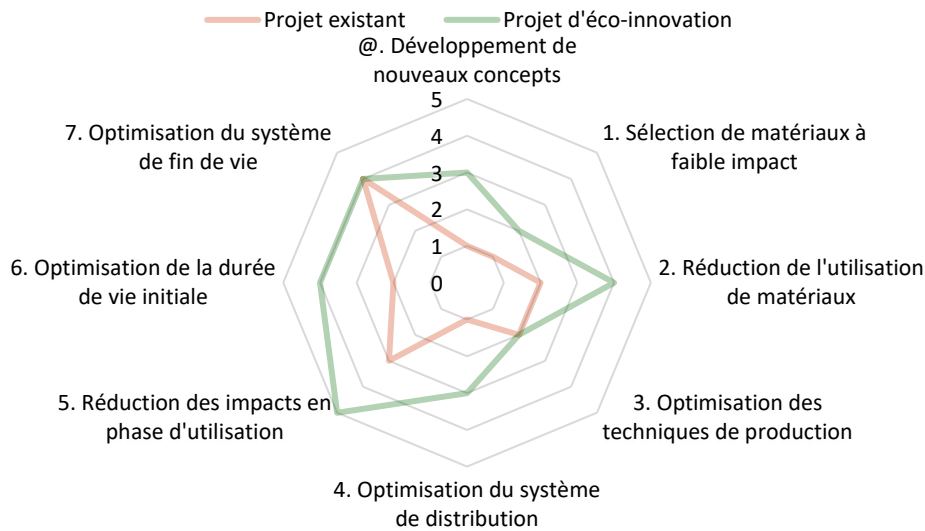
Projet existant
Projet d'éco-innovation

@. Développement de nouveaux concepts

5
4
3
2
1
0

1. Sélection de matériaux à faible impact

2. Réduction de l'utilisation de matériaux

3. Optimisation des techniques de production

4. Optimisation du système de distribution

5. Réduction des impacts en phase d'utilisation

6. Optimisation de la durée de vie initiale

7. Optimisation du système de fin de vie